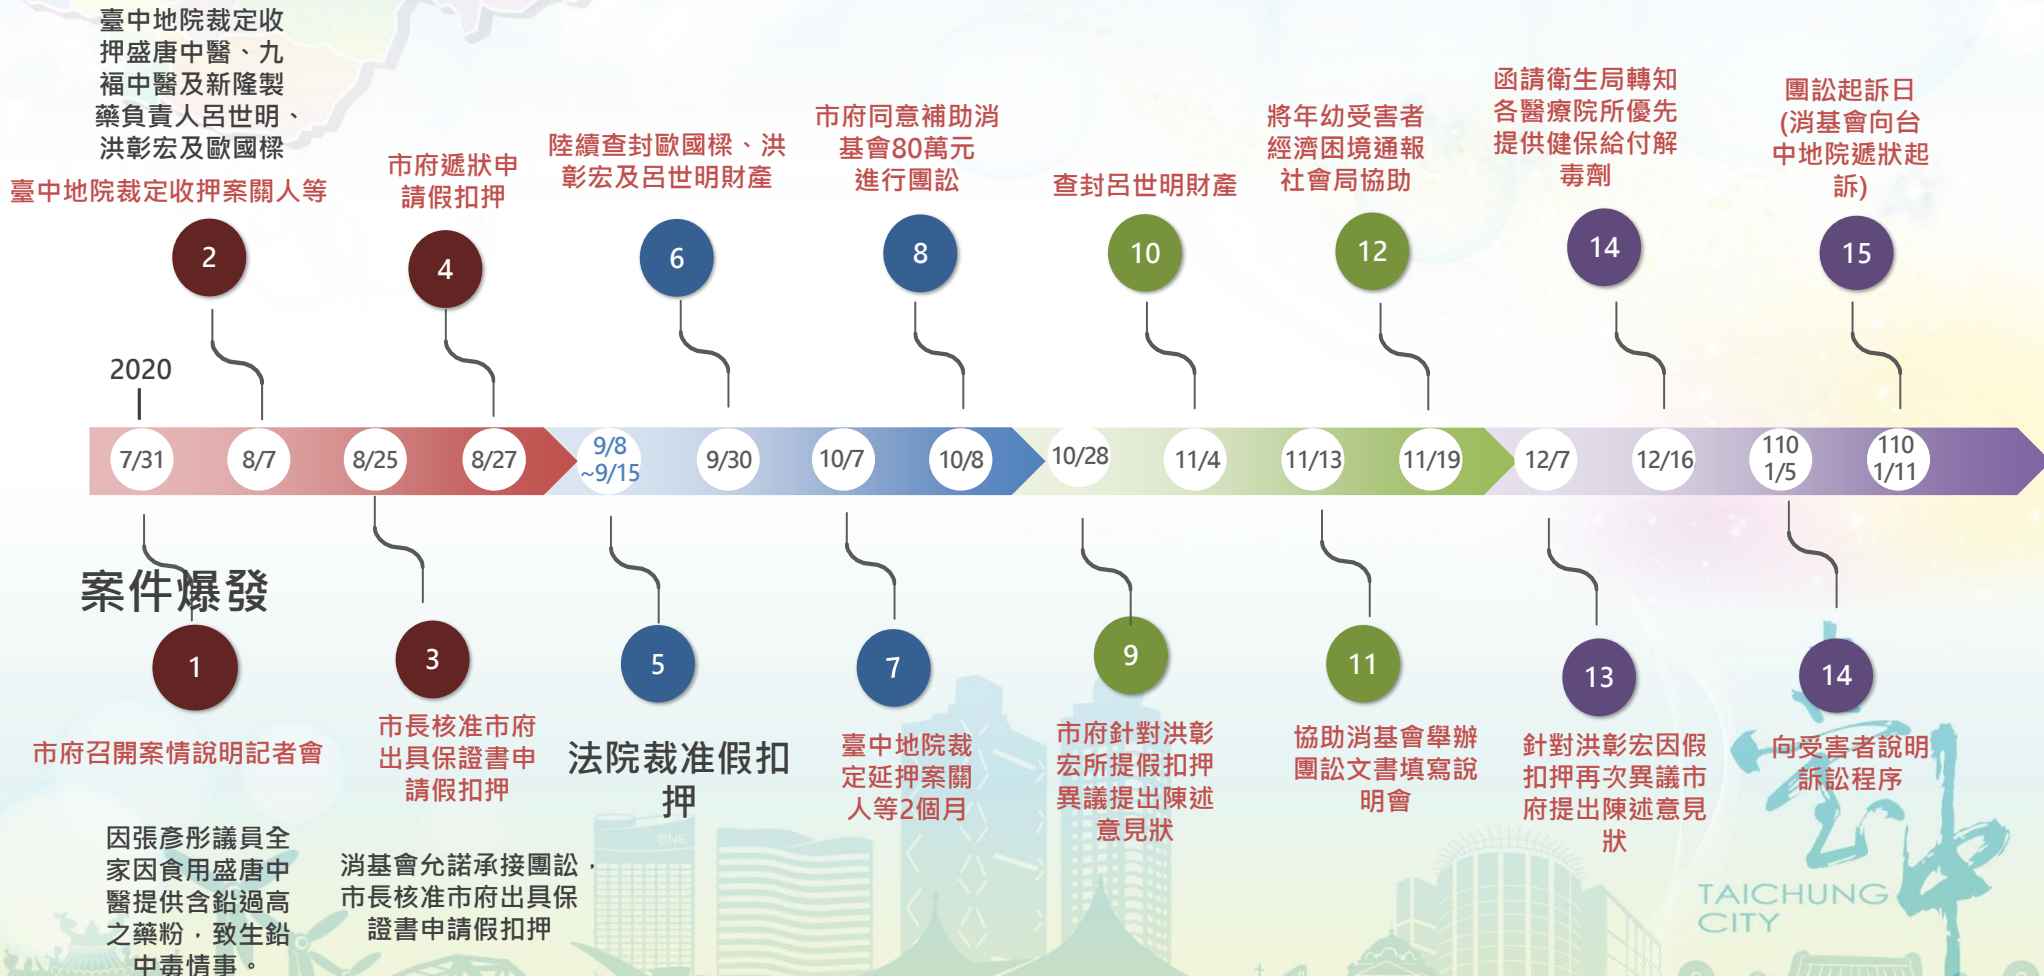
臺中地院裁定收押盛唐中醫、九福中醫及新隆製藥負責人呂世明、洪彰宏及歐國樑

臺中地院裁定收押案關人等

市府遞狀申請假扣押

陸續查封歐國樑、洪彰宏及呂世明財產

市府同意補助消基會80萬元進行團訟

查封呂世明財產

將年幼受害者經濟困境通報社會局協助

函請衛生局轉知各醫療院所優先提供健保給付解毒劑

團訟起訴日(消基會向台中地院遞狀起訴)

2 4 6 8 10 12 14 15

2020

7/31 8/7 8/25 8/27 9/8 ~9/15 9/30 10/7 10/8 10/28 11/4 11/13 11/19 12/7 12/16 110 1/5 110 1/11

案件爆發

1 3 5 7 9 11 13 14

市府召開案情說明記者會

市長核准市府出具保證書申請假扣押

法院裁准假扣押

臺中地院裁定延押案關人等2個月

市府針對洪彰宏所提假扣押異議提出陳述意見狀

協助消基會舉辦團訟文書填寫說明會

針對洪彰宏因假扣押再次異議市府提出陳述意見狀

向受害者說明訴訟程序

因張彥彤議員全家因食用盛唐中醫提供含鉛過高之藥粉，致生鉛中毒情事。

消基會允諾承接團訟，市長核准市府出具保證書申請假扣押

TAICHUNG CITY